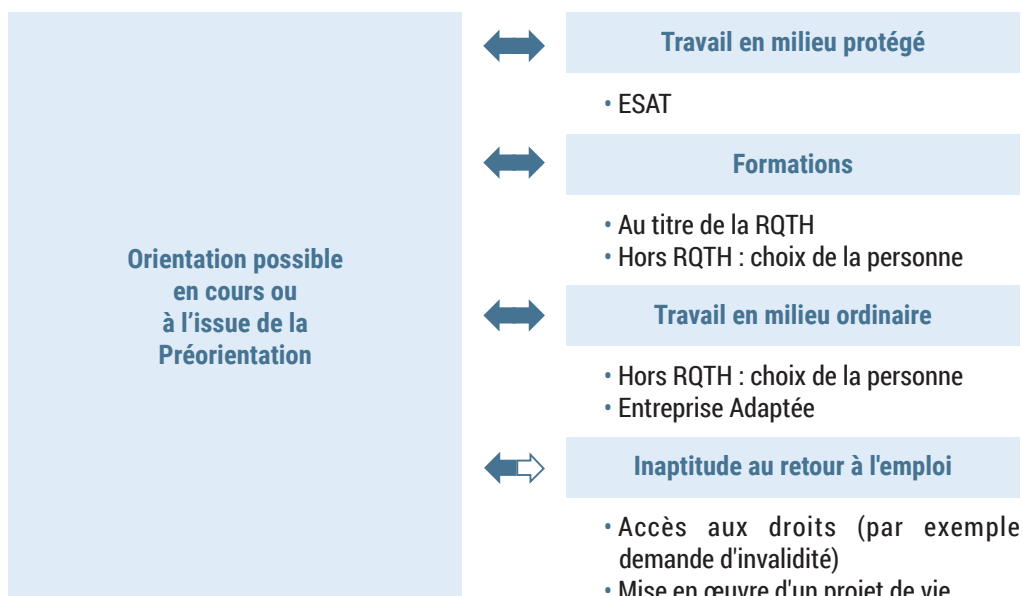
Orientation possible en cours ou à l’issue de la Préorientation

Travail en milieu protégé

• ESAT

Formations

• Au titre de la RQTH
• Hors RQTH : choix de la personne

Travail en milieu ordinaire

• Hors RQTH : choix de la personne
• Entreprise Adaptée

Inaptitude au retour à l'emploi

• Accès aux droits (par exemple demande d'invalidité)
• Mise en œuvre d'un projet de vie